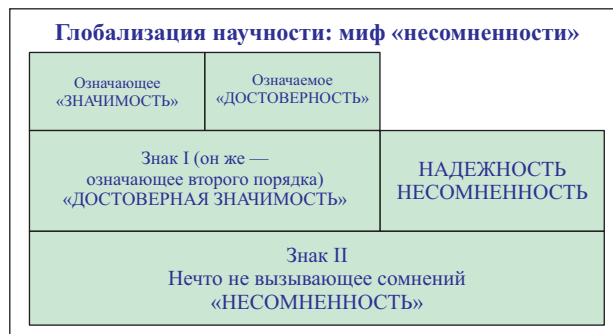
Глобализация научности: миф «несомненности»

| Означающее «ЗНАЧИМОСТЬ» | Означаемое «ДОСТОВЕРНОСТЬ» | |
|---|---|---|
| Знак I (он же — означающее второго порядка) «ДОСТОВЕРНАЯ ЗНАЧИМОСТЬ» | | НАДЕЖНОСТЬ НЕСОМНЕННОСТЬ |
| Знак II Нечто не вызывающее сомнений «НЕСОМНЕННОСТЬ» | | |